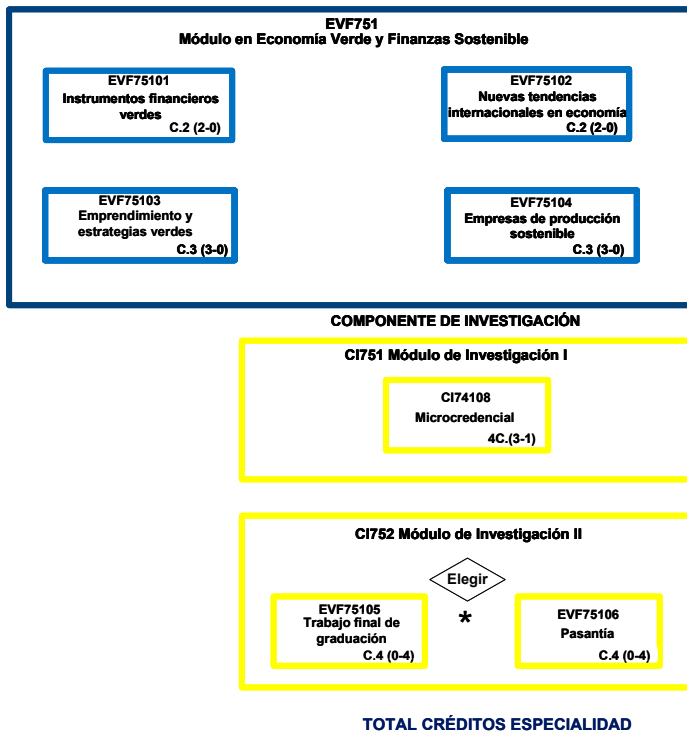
EVF751
Módulo en Economía Verde y Finanzas Sostenible

EVF75101
Instrumentos financieros verdes
C.2 (2-0)

EVF75102
Nuevas tendencias internacionales en economía
C.2 (2-0)

EVF75103
Emprendimiento y estrategias verdes
C.3 (3-0)

EVF75104
Empresas de producción sostenible
C.3 (3-0)

COMPONENTE DE INVESTIGACIÓN

CI751 Módulo de Investigación I

CI74108
Microcredencial
4C.(3-1)

CI752 Módulo de Investigación II

Elegir

EVF75105
Trabajo final de graduación
C.4 (0-4)

*

EVF75106
Pasantía
C.4 (0-4)

TOTAL CRÉDITOS ESPECIALIDAD